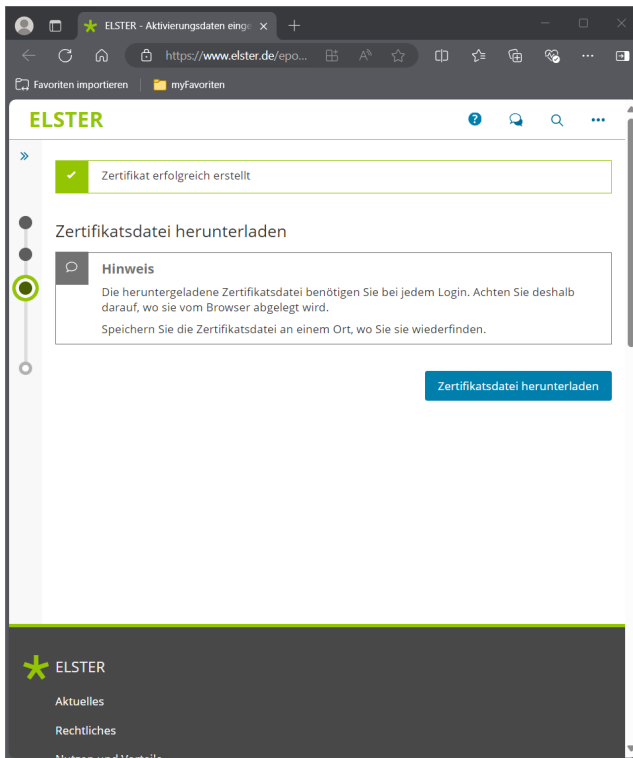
ELSTER - Aktivierungsdaten einge

https://www.elster.de/epo...

Favoriten importieren
myFavoriten

ELSTER

Zertifikat erfolgreich erstellt

Zertifikatsdatei herunterladen

Hinweis

Die heruntergeladene Zertifikatsdatei benötigen Sie bei jedem Login. Achten Sie deshalb darauf, wo sie vom Browser abgelegt wird.

Speichern Sie die Zertifikatsdatei an einem Ort, wo Sie sie wiederfinden.

Zertifikatsdatei herunterladen

ELSTER

Aktuelles

Rechtliches

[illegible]